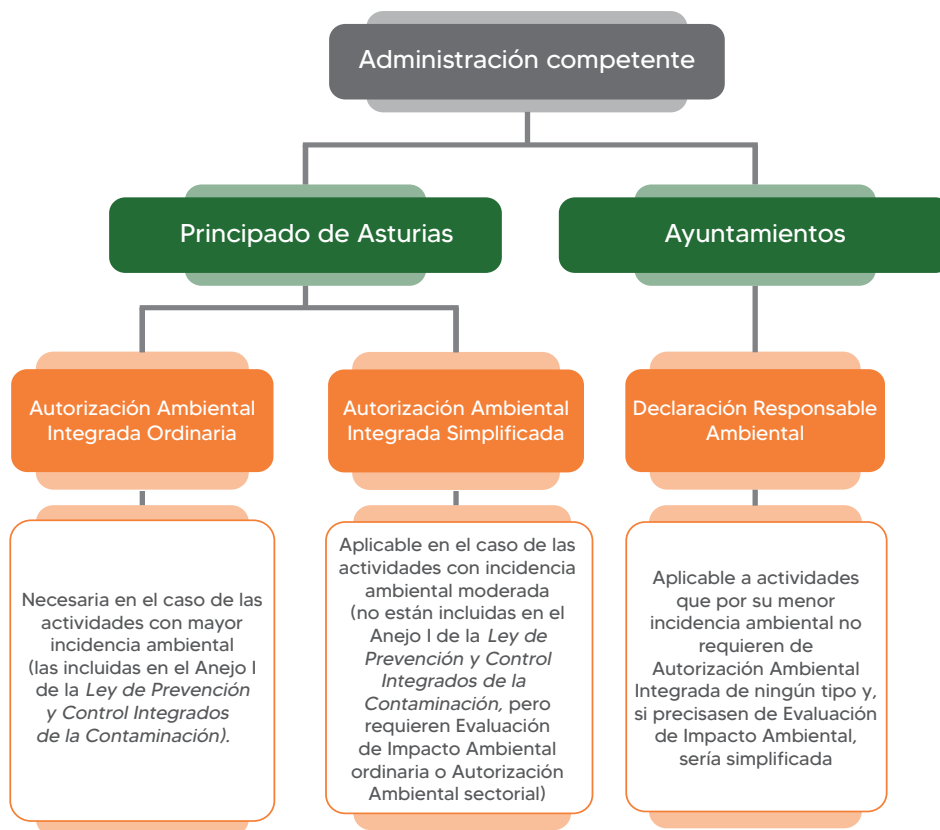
Administración competente

Principado de Asturias

Ayuntamientos

Autorización Ambiental Integrada Ordinaria

Autorización Ambiental Integrada Simplificada

Declaración Responsable Ambiental

Necesaria en el caso de las actividades con mayor incidencia ambiental (las incluidas en el Anejo I de la *Ley de Prevención y Control Integrados de la Contaminación*).

Aplicable en el caso de las actividades con incidencia ambiental moderada (no están incluidas en el Anejo I de la *Ley de Prevención y Control Integrados de la Contaminación,* pero requieren Evaluación de Impacto Ambiental ordinaria o Autorización Ambiental sectorial)

Aplicable a actividades que por su menor incidencia ambiental no requieren de Autorización Ambiental Integrada de ningún tipo y, si precisasen de Evaluación de Impacto Ambiental, sería simplificada